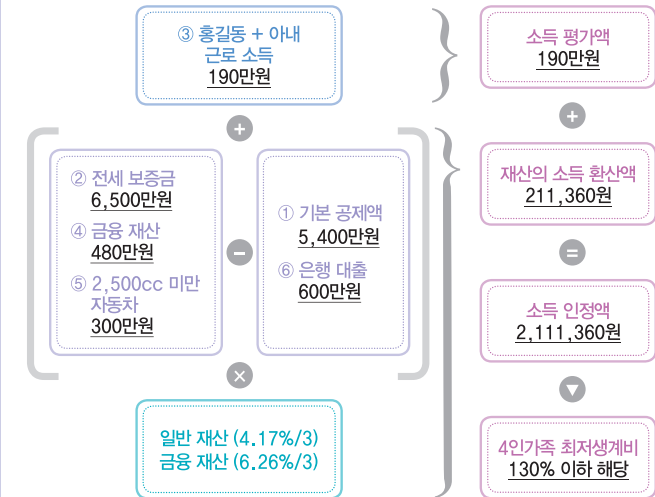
③ 홍길동 + 아내 근로 소득
190만원

소득 평가액
190만원

+

② 전세 보증금
6,500만원
④ 금융 재산
480만원
⑤ 2,500cc 미만 자동차
300만원

−

① 기본 공제액
5,400만원
⑥ 은행 대출
600만원

×

일반 재산 (4.17%/3)
금융 재산 (6.26%/3)

+

재산의 소득 환산액
211,360원

=

소득 인정액
2,111,360원

▼

4인가족 최저생계비
130% 이하 해당